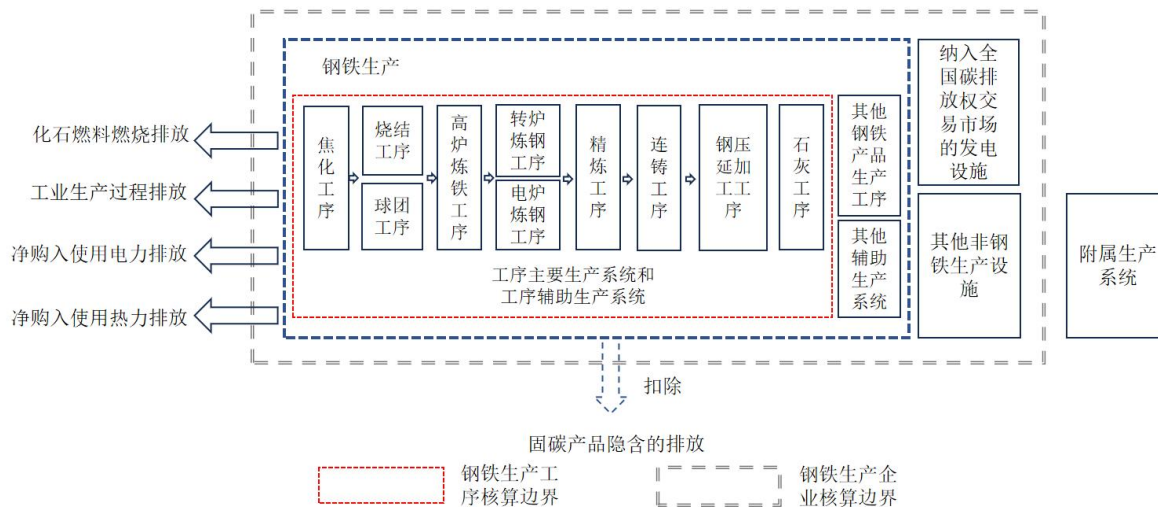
钢铁生产

化石燃料燃烧排放

工业生产过程排放

净购入使用电力排放

净购入使用热力排放

焦化工序

烧结工序

球团工序

高炉炼铁工序

转炉炼钢工序

电炉炼钢工序

精炼工序

连铸工序

钢压延加工工序

石灰工序

其他钢铁产品生产工序

其他辅助生产系统

工序主要生产系统和工序辅助生产系统

纳入全国碳排放权交易市场的发电设施

其他非钢铁生产设施

附属生产系统

扣除

固碳产品隐含的排放

钢铁生产工序核算边界

钢铁生产企业核算边界